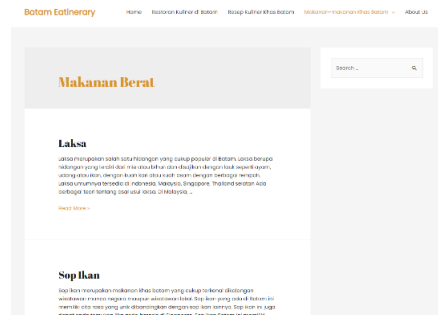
Batam Eatinerary

Home Restoran Kuliner di Batam Resep Kuliner Khas Batam Makanan-makanan Khas Batam About Us

Search ...

Makanan Berat

Laksa

Laksa merupakan salah satu hidangan yang cukup populer di Batam. Laksa berupa hidangan yang terdiri dari mie atau bihun dan disajikan dengan kuah seperti ayam, udang atau ikan, dengan kuah kari atau kuah asam dengan berbagai rempah. Laksa umumnya tersedia di Indonesia, Malaysia, Singapore, Thailand serta Asia berbagai asal tentang asal usul laksa. Di Malaysia, ...

Read More »

Sop Ikan

Sop ikan merupakan makanan khas Batam yang cukup terkenal dikalangan wisatawan mulai negara maupun wisatawan lokal. Sop ikan yang adalah Batam ini memiliki cita rasa yang unik dibandingkan dengan sop ikan lainnya. Sop ikan ini juga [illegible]